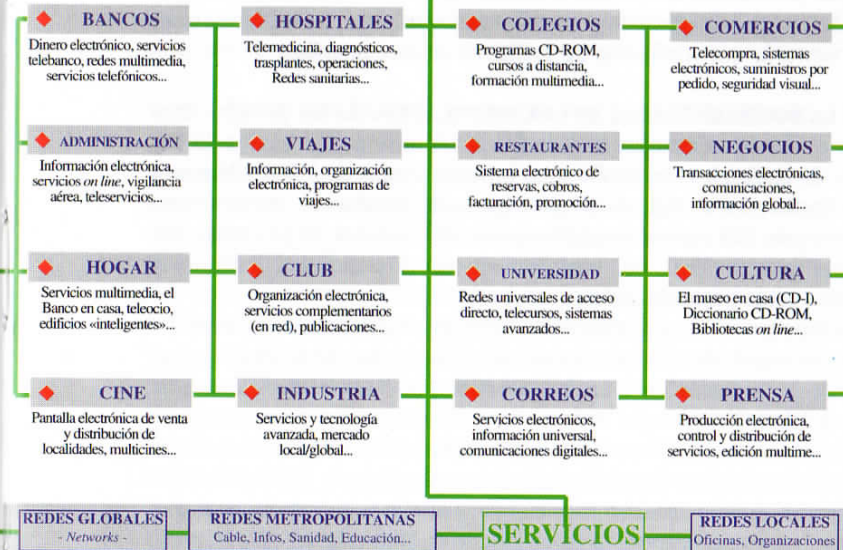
◆ BANCOS
Dinero electrónico, servicios telebanco, redes multimedia, servicios telefónicos...

◆ HOSPITALES
Telemedicina, diagnósticos, trasplantes, operaciones, Redes sanitarias...

◆ COLEGIOS
Programas CD-ROM, cursos a distancia, formación multimedia...

◆ COMERCIOS
Telecompra, sistemas electrónicos, suministros por pedido, seguridad visual...

◆ ADMINISTRACIÓN
Información electrónica, servicios *on line*, vigilancia aérea, teleservicios...

◆ VIAJES
Información, organización electrónica, programas de viajes...

◆ RESTAURANTES
Sistema electrónico de reservas, cobros, facturación, promoción...

◆ NEGOCIOS
Transacciones electrónicas, comunicaciones, información global...

◆ HOGAR
Servicios multimedia, el Banco en casa, teleocio, edificios «inteligentes»...

◆ CLUB
Organización electrónica, servicios complementarios (en red), publicaciones...

◆ UNIVERSIDAD
Redes universales de acceso directo, telecursos, sistemas avanzados...

◆ CULTURA
El museo en casa (CD-I), Diccionario CD-ROM, Bibliotecas *on line*...

◆ CINE
Pantalla electrónica de venta y distribución de localidades, multicines...

◆ INDUSTRIA
Servicios y tecnología avanzada, mercado local/global...

◆ CORREOS
Servicios electrónicos, información universal, comunicaciones digitales...

◆ PRENSA
Producción electrónica, control y distribución de servicios, edición multime...

REDES GLOBALES
- Networks -

REDES METROPOLITANAS
Cable, Infos, Sanidad, Educación...

SERVICIOS

REDES LOCALES
Oficinas, Organizaciones